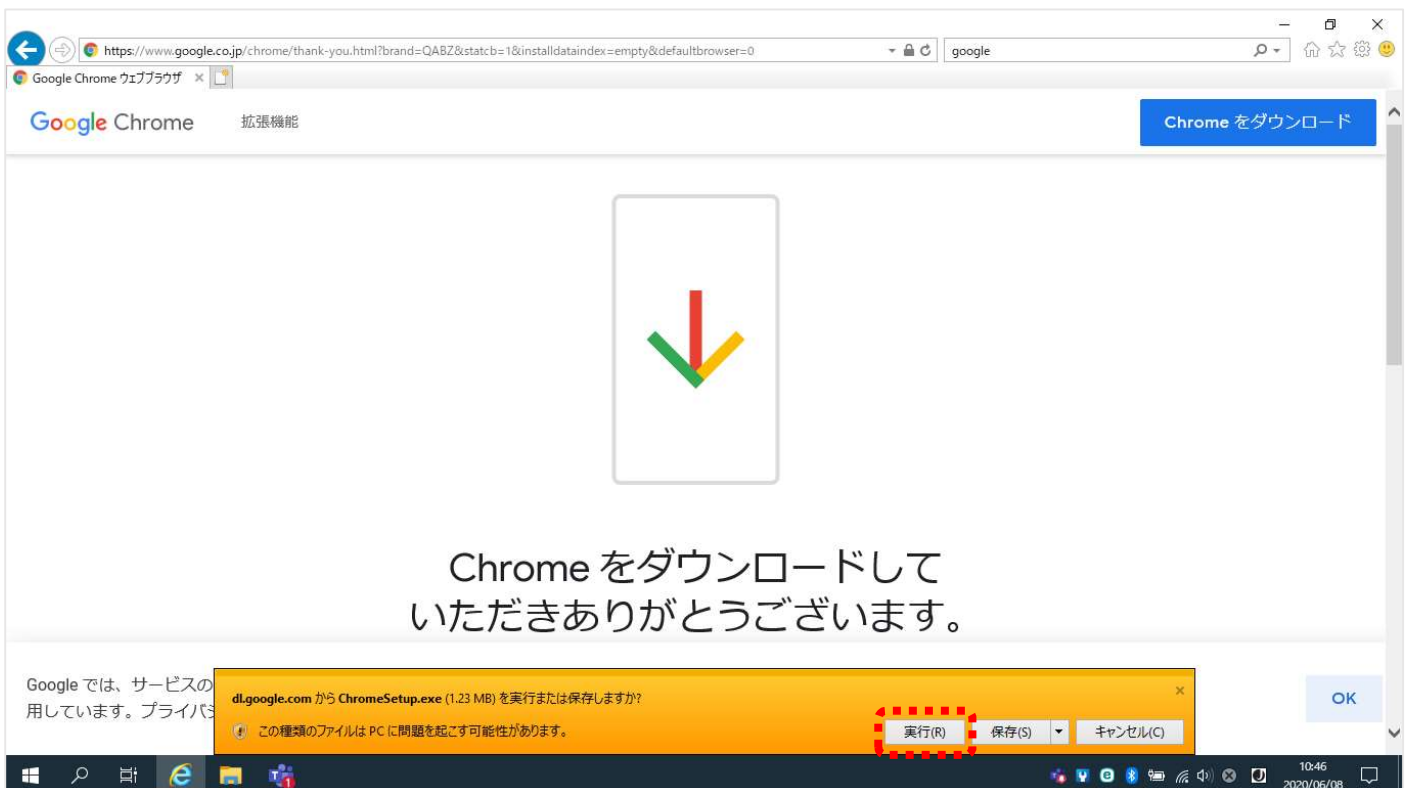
https://www.google.co.jp/chrome/thank-you.html?brand=QABZ&statcb=1&installdataindex=empty&defaultbrowser=0

google

Google Chrome ウェブブラウザ ×

Google Chrome 拡張機能

Chrome をダウンロード

Chrome をダウンロードして いただきありがとうございます。

Google では、サービスの
用しています。プライバシ

dl.google.com から ChromeSetup.exe (1.23 MB) を実行または保存しますか?

この種類のファイルは PC に問題を起こす可能性があります。

実行(R) 保存(S) キャンセル(C)

OK

10:46
2020/06/08